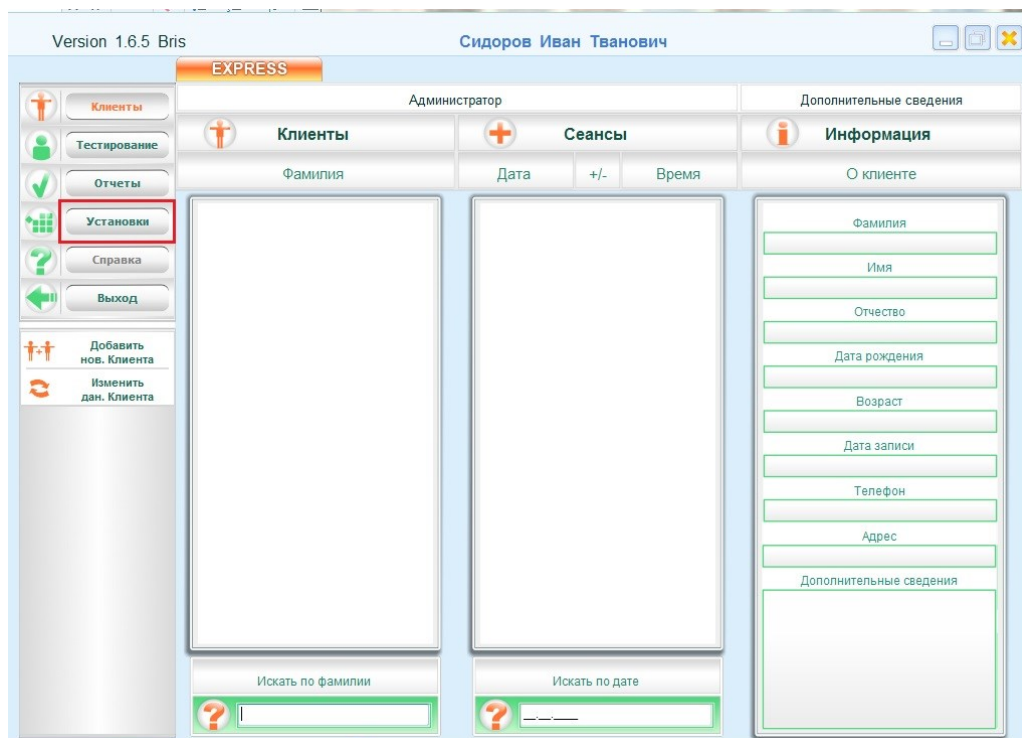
Version 1.6.5 Bris

Сидоров Иван Тванович

EXPRESS

Клиенты

Тестирование

Отчеты

Установки

Справка

Выход

Добавить нов. Клиента

Изменить дан. Клиента

Администратор

Клиенты

Сеансы

Фамилия

Дата

+/-

Время

Дополнительные сведения

Информация

О клиенте

Фамилия

Имя

Отчество

Дата рождения

Возраст

Дата записи

Телефон

Адрес

Дополнительные сведения

Искать по фамилии

Искать по дате

__.__.____